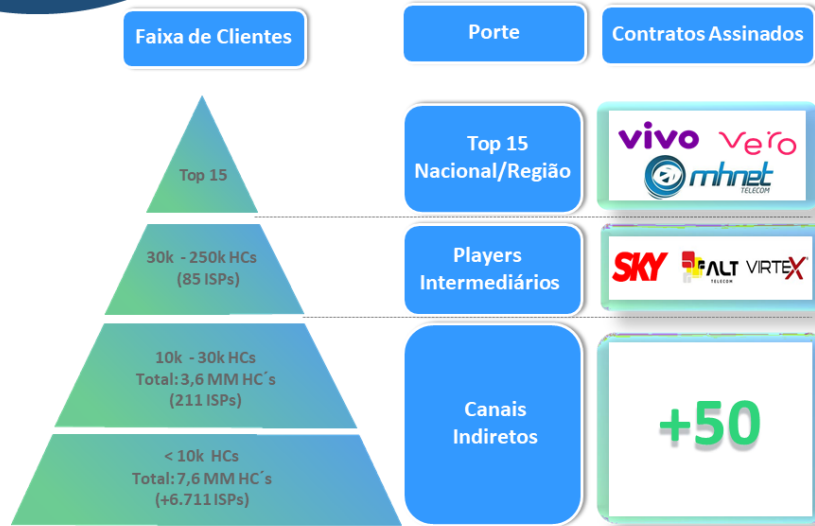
Faixa de Clientes

Porte

Contratos Assinados

Top 15

Top 15 Nacional/Região

vivo

vero

mhnet TELECOM

30k - 250k HCs (85 ISPs)

Players Intermediários

SKY

ALT TELECOM

VIRTEX

10k - 30k HCs Total: 3,6 MM HC´s (211 ISPs)

Canais Indiretos

+50

< 10k HCs Total: 7,6 MM HC´s (+6.711 ISPs)